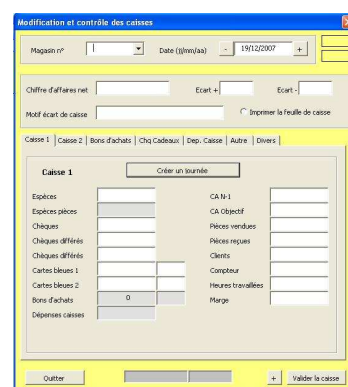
Modification et contrôle des caisses

Magasin n° | Date (jj/mm/aa) | - | 19/12/2007 | +

Chiffre d'affaires net | Ecart + | Ecart -

Motif écart de caisse | Imprimer la feuille de caisse

Caisse 1 | Caisse 2 | Bons d'achats | Chq Cadeaux | Dep. Caisse | Autre | Divers

Caisse 1

Créer un journée

Espèces
Espèces pièces
Chèques
Chèques différés
Chèques différés
Cartes bleues 1
Cartes bleues 2
Bons d'achats 0
Dépenses caisses

CA N-1
CA Objectif
Pièces vendues
Pièces reçues
Clients
Compteur
Heures travaillées
Marge

Quitter

+ | Valider la caisse